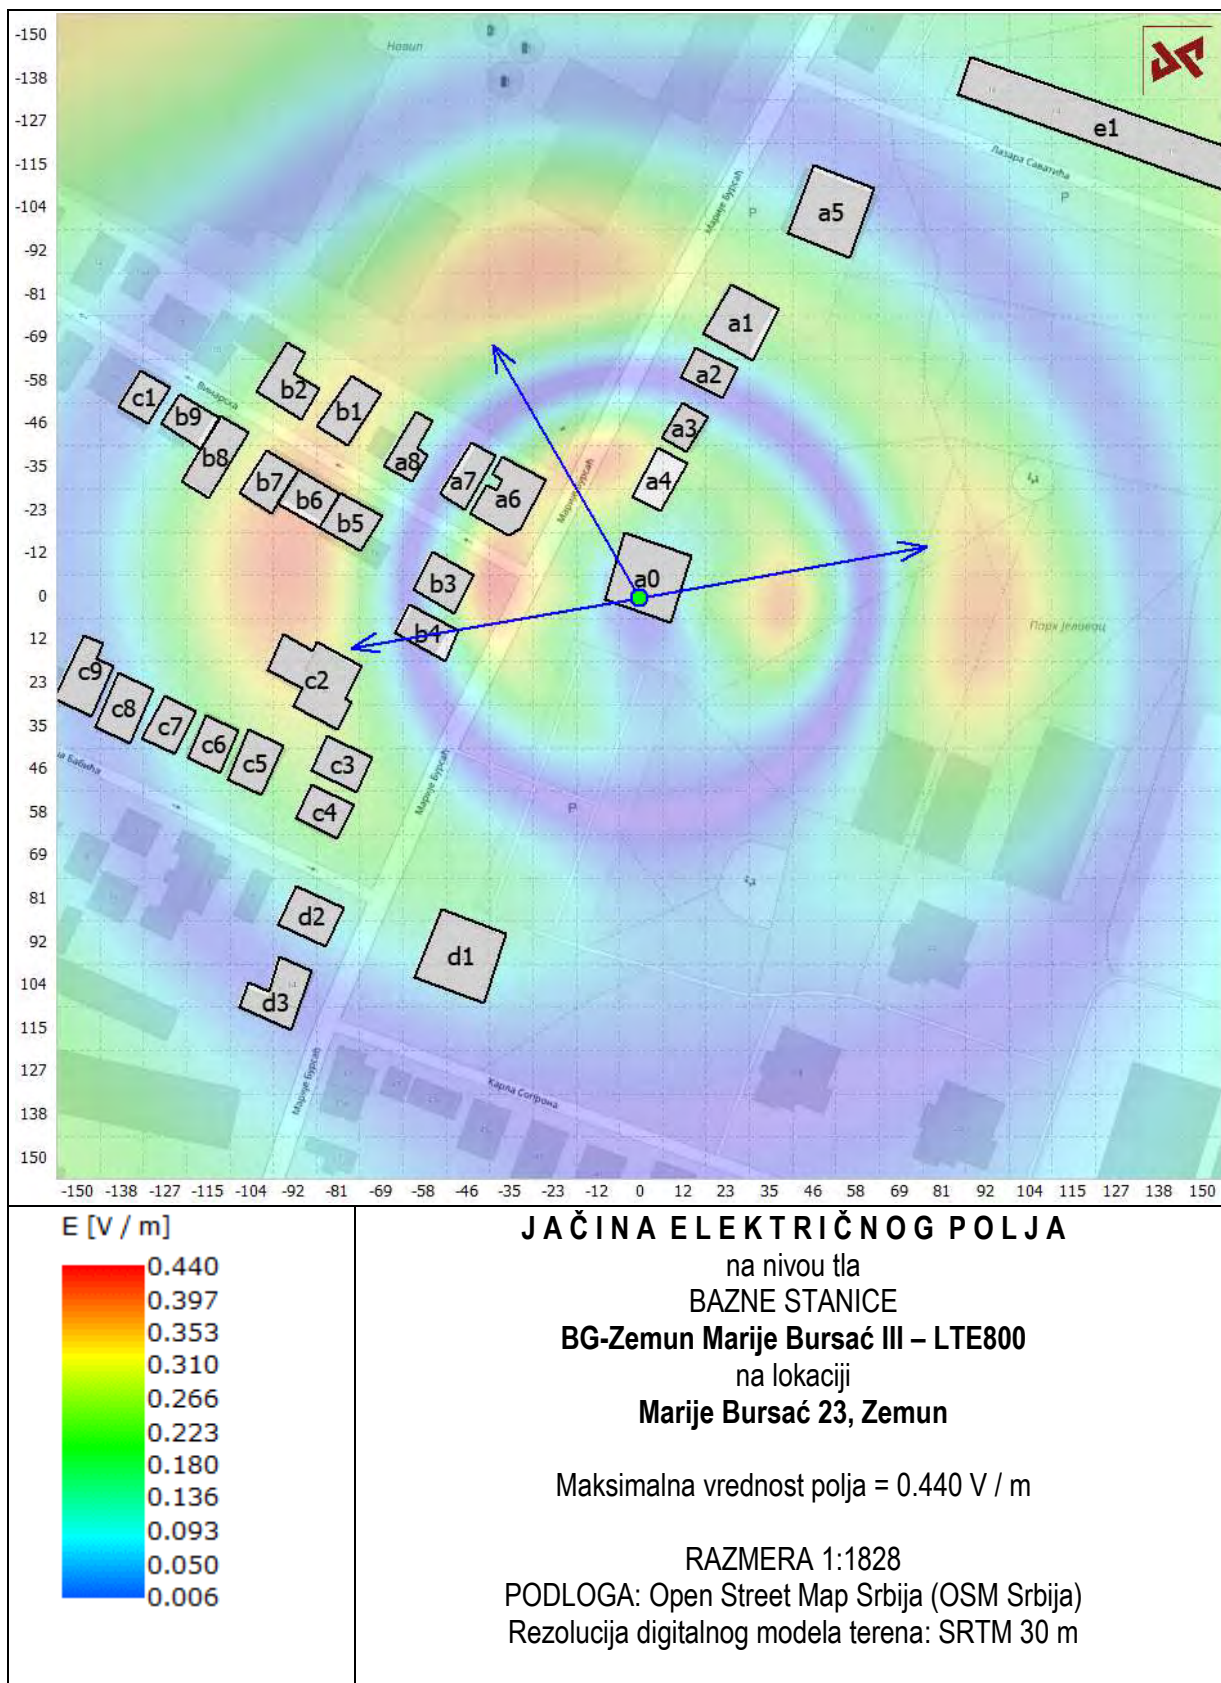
-150
-138
-127
-115
-104
-92
-81
-69
-58
-46
-35
-23
-12
0
12
23
35
46
58
69
81
92
104
115
127
138
150

Нова
Лазара Саватића
Марије Бурсаћ
Винарска
Марије Бурсаћ
Парк Јелавица
Бабића
Марије Бурсаћ
Марије Бурсаћ
Карла Сопрона
P
P
P

e1
a5
a1
a2
a3
a4
a0
a6
a7
a8
b1
b2
b3
b4
b5
b6
b7
b8
b9
c1
c2
c3
c4
c5
c6
c7
c8
c9
d1
d2
d3

-150 -138 -127 -115 -104 -92 -81 -69 -58 -46 -35 -23 -12 0 12 23 35 46 58 69 81 92 104 115 127 138 150

E [V / m]
0.440
0.397
0.353
0.310
0.266
0.223
0.180
0.136
0.093
0.050
0.006

JAČINA ELEKTRIČNOG POLJA
na nivou tla
BAZNE STANICE
BG-Zemun Marije Bursać III – LTE800
na lokaciji
Marije Bursać 23, Zemun

Maksimalna vrednost polja = 0.440 V / m

RAZMERA 1:1828
PODLOGA: Open Street Map Srbija (OSM Srbija)
Rezolucija digitalnog modela terena: SRTM 30 m